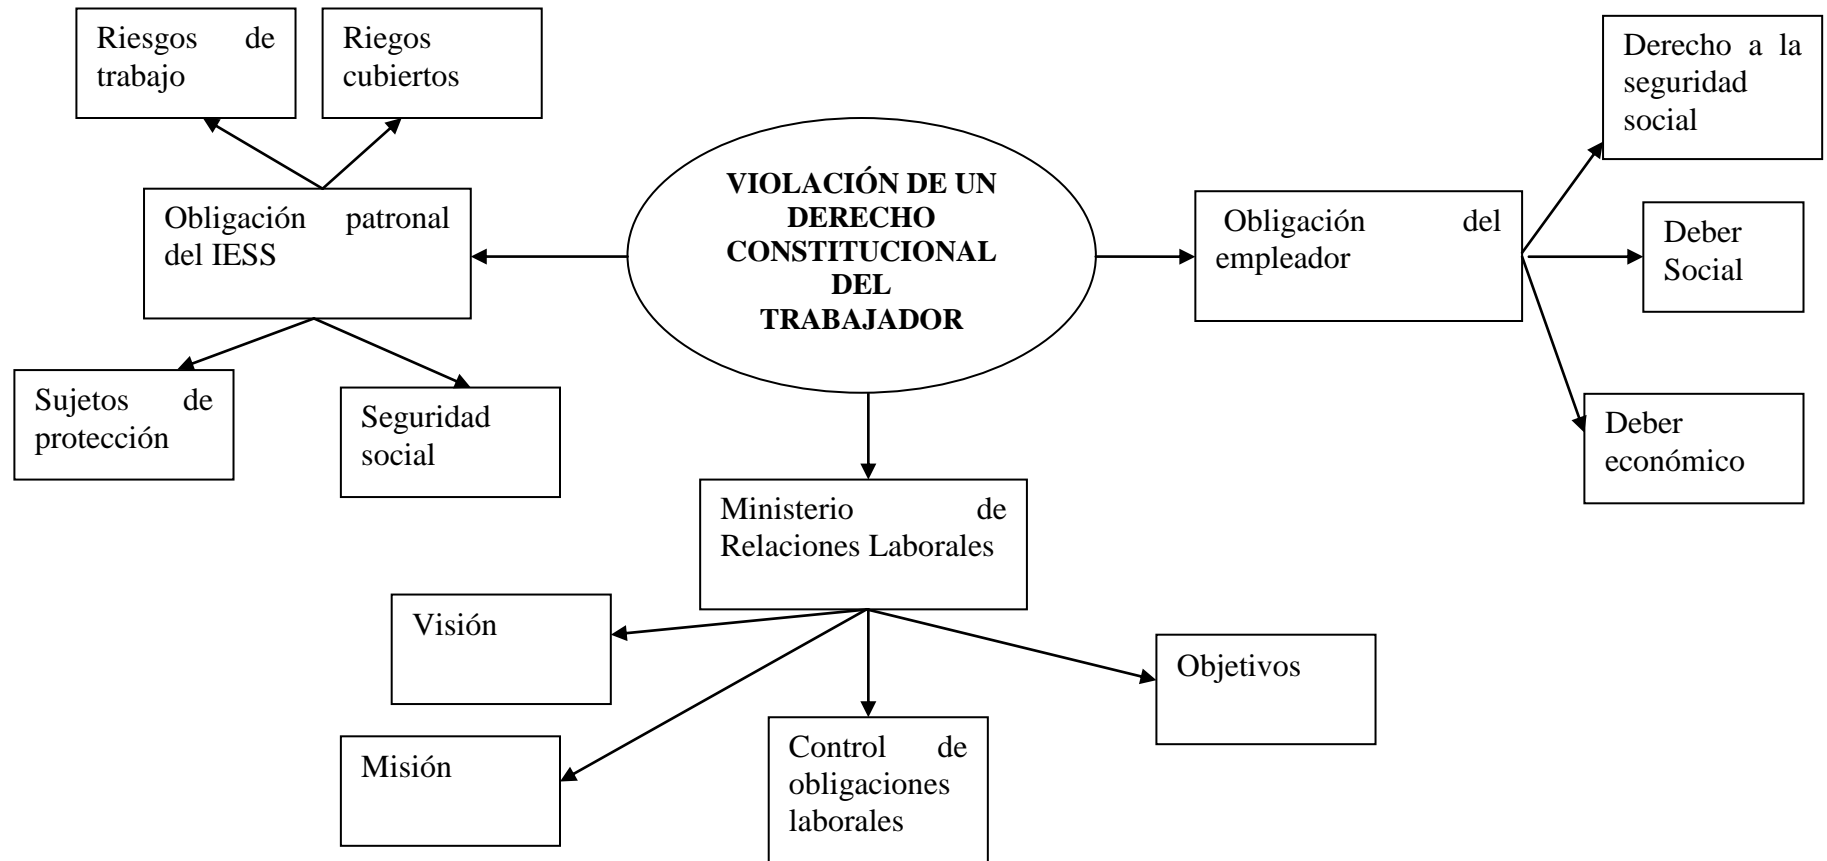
Riesgos de trabajo

Riegos cubiertos

Derecho a la seguridad social

VIOLACIÓN DE UN DERECHO CONSTITUCIONAL DEL TRABAJADOR

Obligación patronal del IESS

Obligación del empleador

Deber Social

Sujetos de protección

Seguridad social

Deber económico

Ministerio de Relaciones Laborales

Visión

Objetivos

Misión

Control de obligaciones laborales